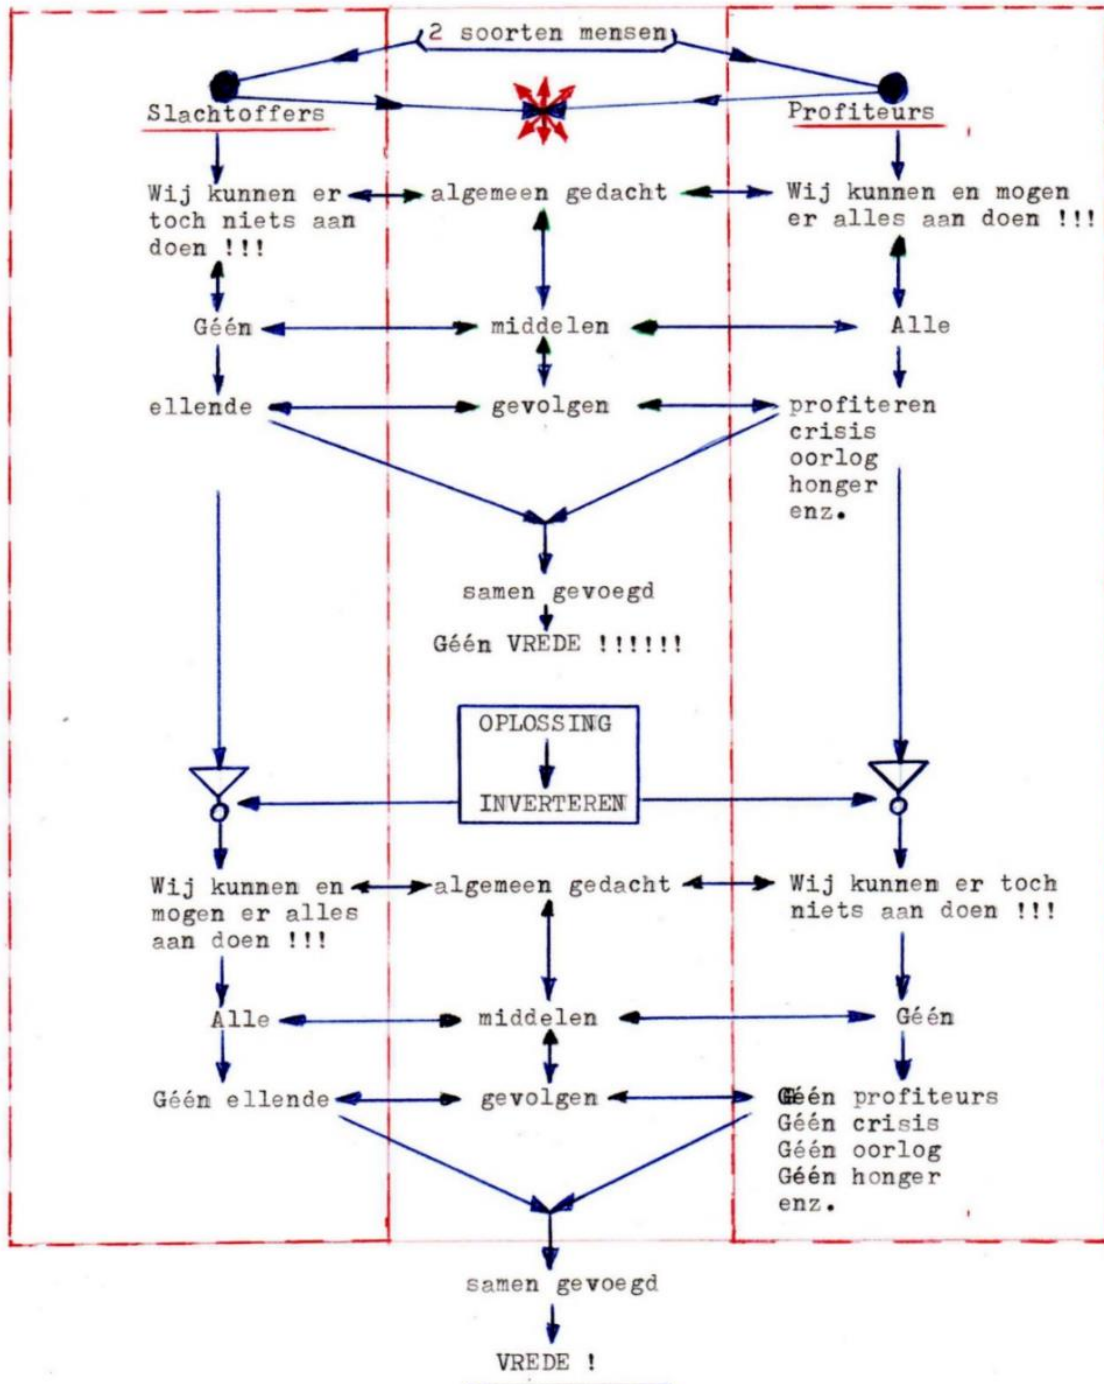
2 soorten mensen

Slachtoffers

Profiteurs

Wij kunnen er toch niets aan doen !!!

algemeen gedacht

Wij kunnen en mogen er alles aan doen !!!

Géén

middelen

Alle

ellende

gevolgen

profiteren
crisis
oorlog
honger
enz.

samen gevoegd

Géén VREDE !!!!!!

OPLOSSING

INVERTEREN

Wij kunnen en mogen er alles aan doen !!!

algemeen gedacht

Wij kunnen er toch niets aan doen !!!

Alle

middelen

Géén

Géén ellende

gevolgen

Géén profiteurs
Géén crisis
Géén oorlog
Géén honger
enz.

samen gevoegd

VREDE !